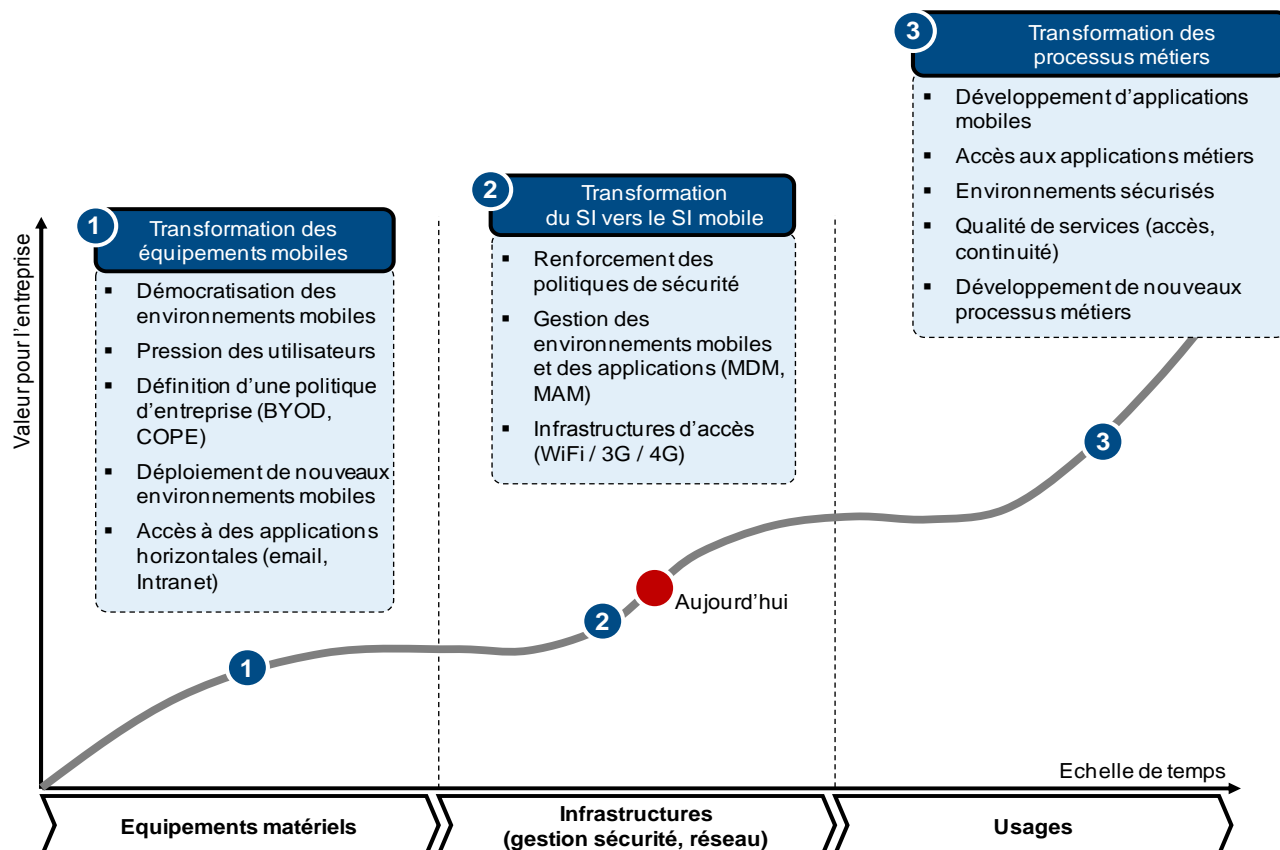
3 Transformation des processus métiers

- Développement d'applications mobiles
- Accès aux applications métiers
- Environnements sécurisés
- Qualité de services (accès, continuité)
- Développement de nouveaux processus métiers

2 Transformation du SI vers le SI mobile

- Renforcement des politiques de sécurité
- Gestion des environnements mobiles et des applications (MDM, MAM)
- Infrastructures d'accès (WiFi / 3G / 4G)

1 Transformation des équipements mobiles

- Démocratisation des environnements mobiles
- Pression des utilisateurs
- Définition d'une politique d'entreprise (BYOD, COPE)
- Déploiement de nouveaux environnements mobiles
- Accès à des applications horizontales (email, Intranet)

Valeur pour l'entreprise

3

Aujourd'hui

2

1

Echelle de temps

Equipements matériels

Infrastructures (gestion sécurité, réseau)

Usages